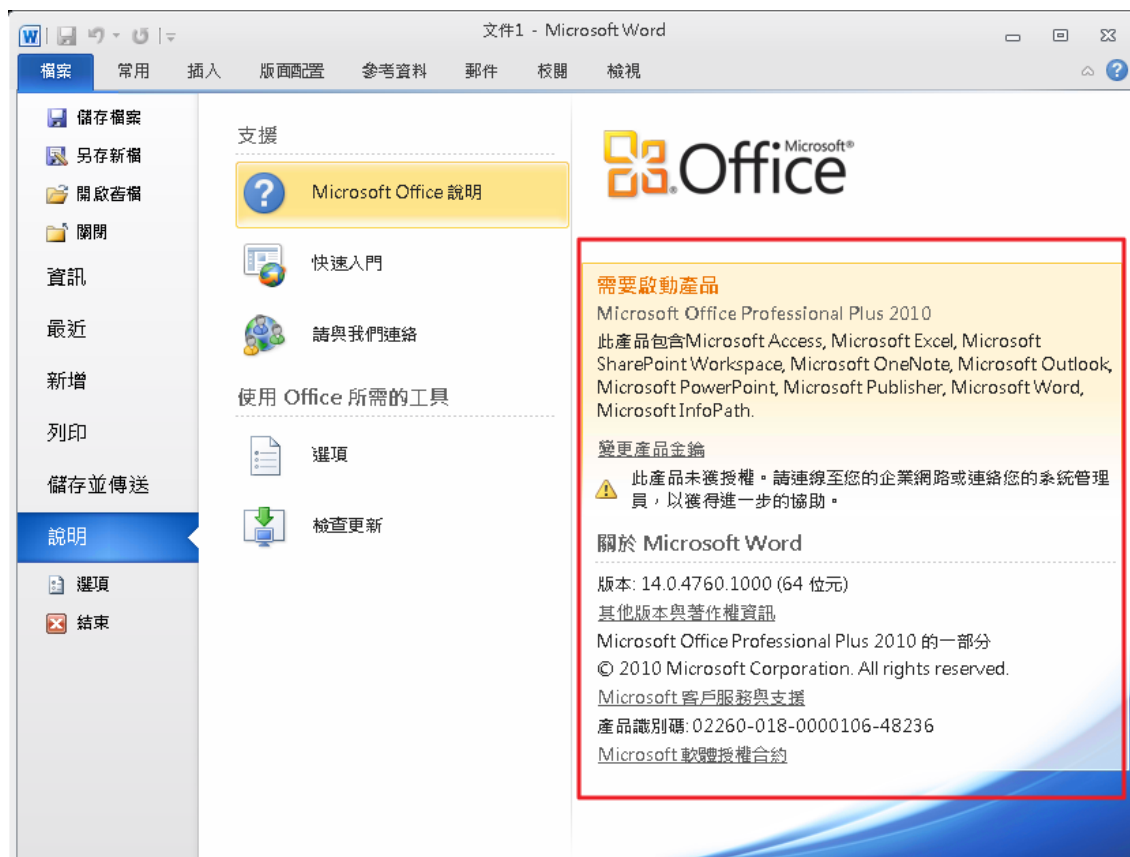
文件1 - Microsoft Word

檔案 常用 插入 版面配置 參考資料 郵件 校閱 檢視

儲存檔案
另存新檔
開啟舊檔
關閉
資訊
最近
新增
列印
儲存並傳送
說明
選項
結束

支援
Microsoft Office 說明
快速入門
請與我們連絡
使用 Office 所需的工具
選項
檢查更新

Microsoft® Office

需要啟動產品
Microsoft Office Professional Plus 2010
此產品包含Microsoft Access, Microsoft Excel, Microsoft SharePoint Workspace, Microsoft OneNote, Microsoft Outlook, Microsoft PowerPoint, Microsoft Publisher, Microsoft Word, Microsoft InfoPath.

變更產品金鑰
此產品未獲授權。請連線至您的企業網路或連絡您的系統管理員，以獲得進一步的協助。

關於 Microsoft Word
版本: 14.0.4760.1000 (64 位元)
其他版本與著作權資訊
Microsoft Office Professional Plus 2010 的一部分
© 2010 Microsoft Corporation. All rights reserved.
Microsoft 客戶服務與支援
產品識別碼: 02260-018-0000106-48236
Microsoft 軟體授權合約